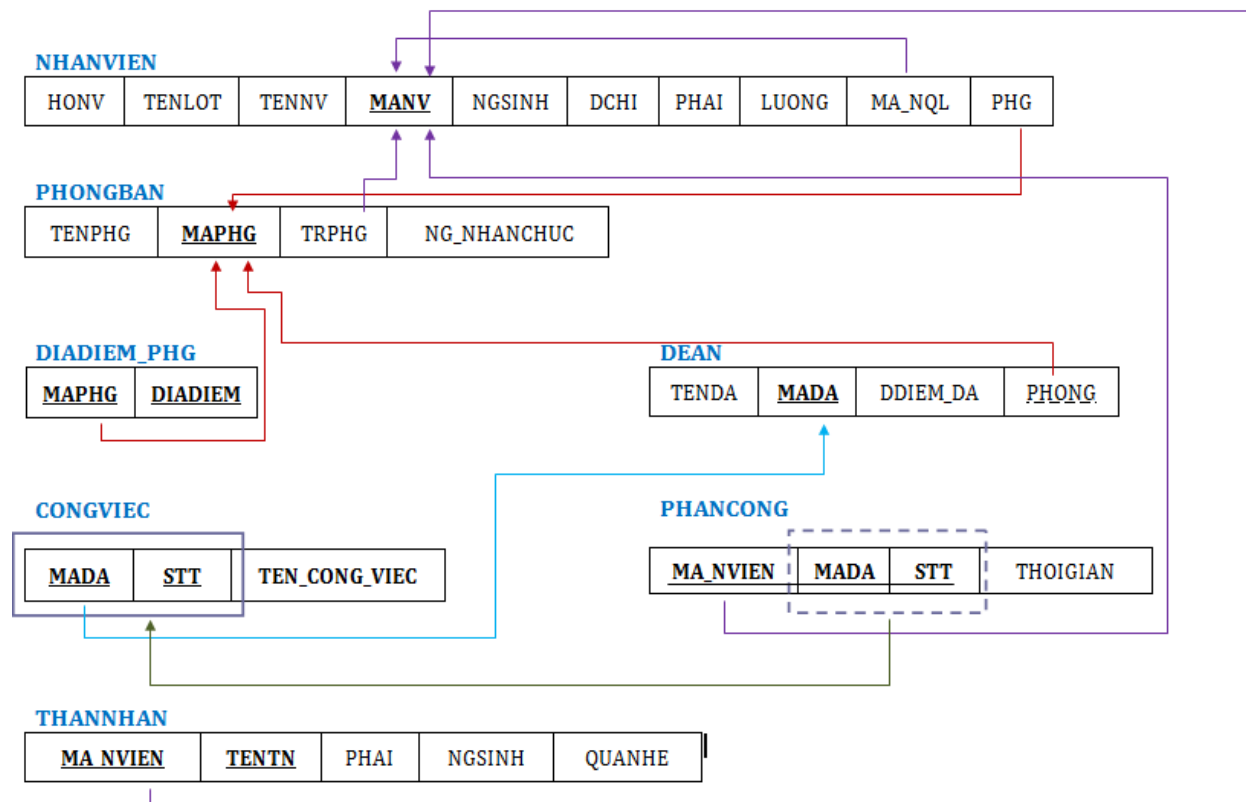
NHANVIEN

| HONV | TENLOT | TENNV | MANV | NGSINH | DCHI | PHAI | LUONG | MA_NQL | PHG |
|---|---|---|---|---|---|---|---|---|---|

PHONGBAN

| TENPHG | MAPHG | TRPHG | NG_NHANCHUC |
|---|---|---|---|

DIADIEM_PHG

| MAPHG | DIADIEM |
|---|---|

DEAN

| TENDA | MADA | DDIEM_DA | PHONG |
|---|---|---|---|

CONGVIEC

| MADA | STT | TEN_CONG_VIEC |
|---|---|---|

PHANCONG

| MA_NVIEN | MADA | STT | THOIGIAN |
|---|---|---|---|

THANNHAN

| MA NVIEN | TENTN | PHAI | NGSINH | QUANHE |
|---|---|---|---|---|